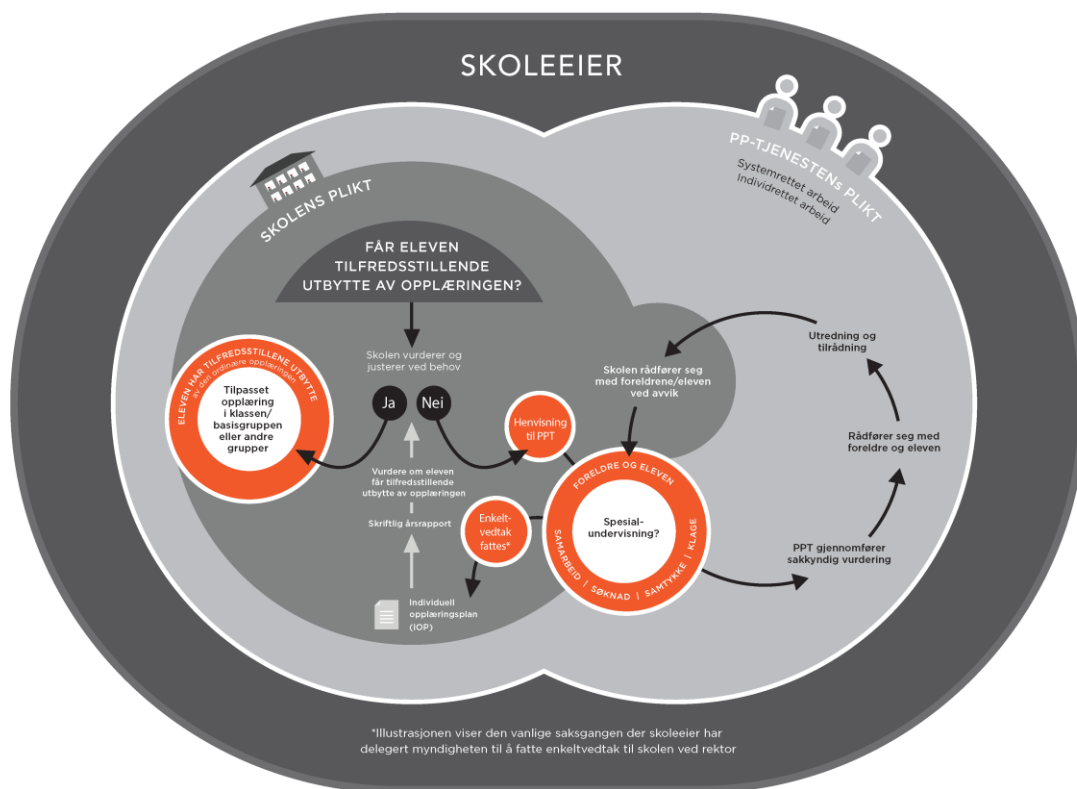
SKOLEEIER

SKOLENS PLIKT

PP-TJENESTENS PLIKT
Systemrettet arbeid
Individrettet arbeid

FÅR ELEVEN TILFREDSSTILLENDE UTBYTTE AV OPPLÆRINGEN?

Skolen vurderer og justerer ved behov

ELEVEN HAR TILFREDSSTILLENE UTBYTTE
av den ordinære opplæringen

Tilpasset opplæring i klassen/ basisgruppen eller andre grupper

Ja

Nei

Henvisning til PPT

Vurdere om eleven får tilfredsstillende utbytte av opplæringen

Skriftlig årsrapport

Individuell opplæringsplan (IOP)

Enkelt-vedtak fattes*

Skolen rådfører seg med foreldrene/eleven ved avvik

FORELDRE OG ELEVEN

Spesial-undervisning?

SAMARBEID | SØKNAD | SAMTYKKE | KLAGE

Utredning og tilrådning

Rådfører seg med foreldre og eleven

PPT gjennomfører sakkyndig vurdering

*Illustrasjonen viser den vanlige saksgangen der skoleeier har delegert myndigheten til å fatte enkeltvedtak til skolen ved rektor